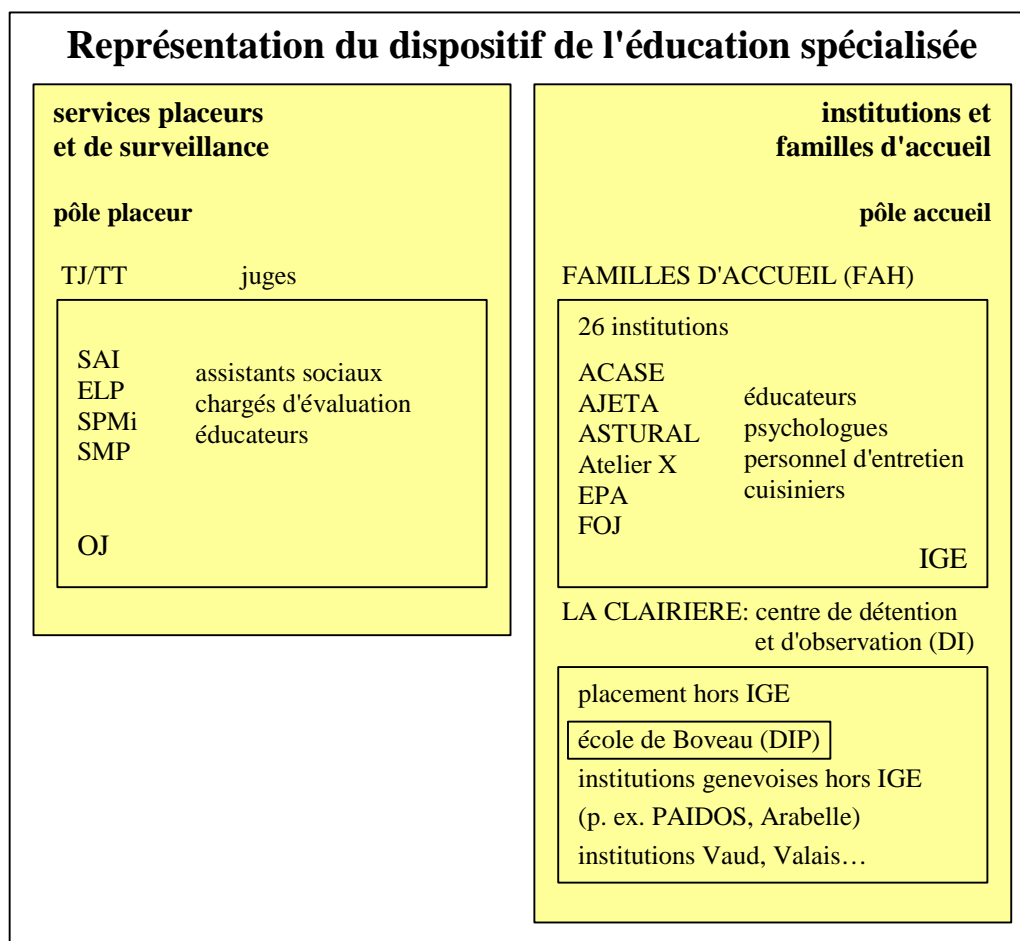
Représentation du dispositif de l'éducation spécialisée

services placeurs
et de surveillance

pôle placeur

TJ/TT juges

SAI
ELP
SPMi
SMP

assistants sociaux
chargés d'évaluation
éducateurs

OJ

institutions et
familles d'accueil

pôle accueil

FAMILLES D'ACCUEIL (FAH)

26 institutions

ACASE
AJETA
ASTURAL
Atelier X
EPA
FOJ

éducateurs
psychologues
personnel d'entretien
cuisiniers

IGE

LA CLAIRIERE: centre de détention et d'observation (DI)

placement hors IGE

école de Boveau (DIP)

institutions genevoises hors IGE
(p. ex. PAIDOS, Arabelle)
institutions Vaud, Valais…